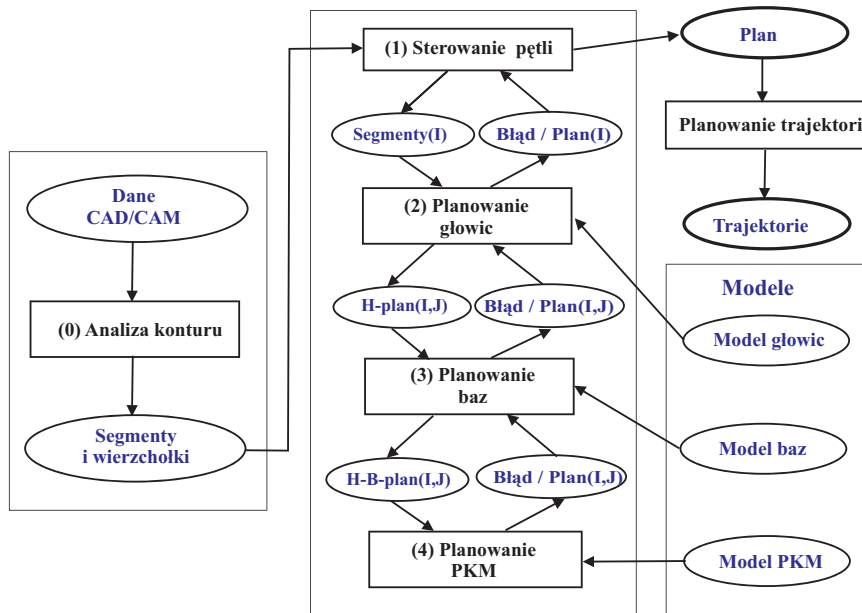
Dane CAD/CAM

(0) Analiza konturu

Segmenty i wierzchołki

(1) Sterowanie pętli

Segmenty(I)

Błąd / Plan(I)

(2) Planowanie głowic

H-plan(I,J)

Błąd / Plan(I,J)

(3) Planowanie baz

H-B-plan(I,J)

Błąd / Plan(I,J)

(4) Planowanie PKM

Plan

Planowanie trajektori

Trajektorie

Modele

Model głowic

Model baz

Model PKM